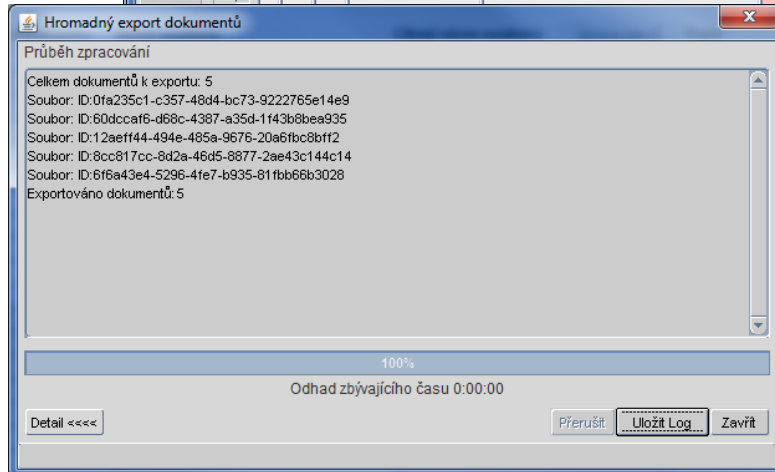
Hromadný export dokumentů

Průběh zpracování

Celkem dokumentů k exportu: 5
Soubor: ID:0fa235c1-c357-48d4-bc73-9222765e14e9
Soubor: ID:60dccaf6-d68c-4387-a35d-1f43b8bea935
Soubor: ID:12aeff44-494e-485a-9676-20a6fbc8bff2
Soubor: ID:8cc817cc-8d2a-46d5-8877-2ae43c144c14
Soubor: ID:6f6a43e4-5296-4fe7-b935-81fbb66b3028
Exportováno dokumentů: 5

100%

Odhad zbývajícího času 0:00:00

Detail <<<<

Přerušit

Uložit Log

Zavřít